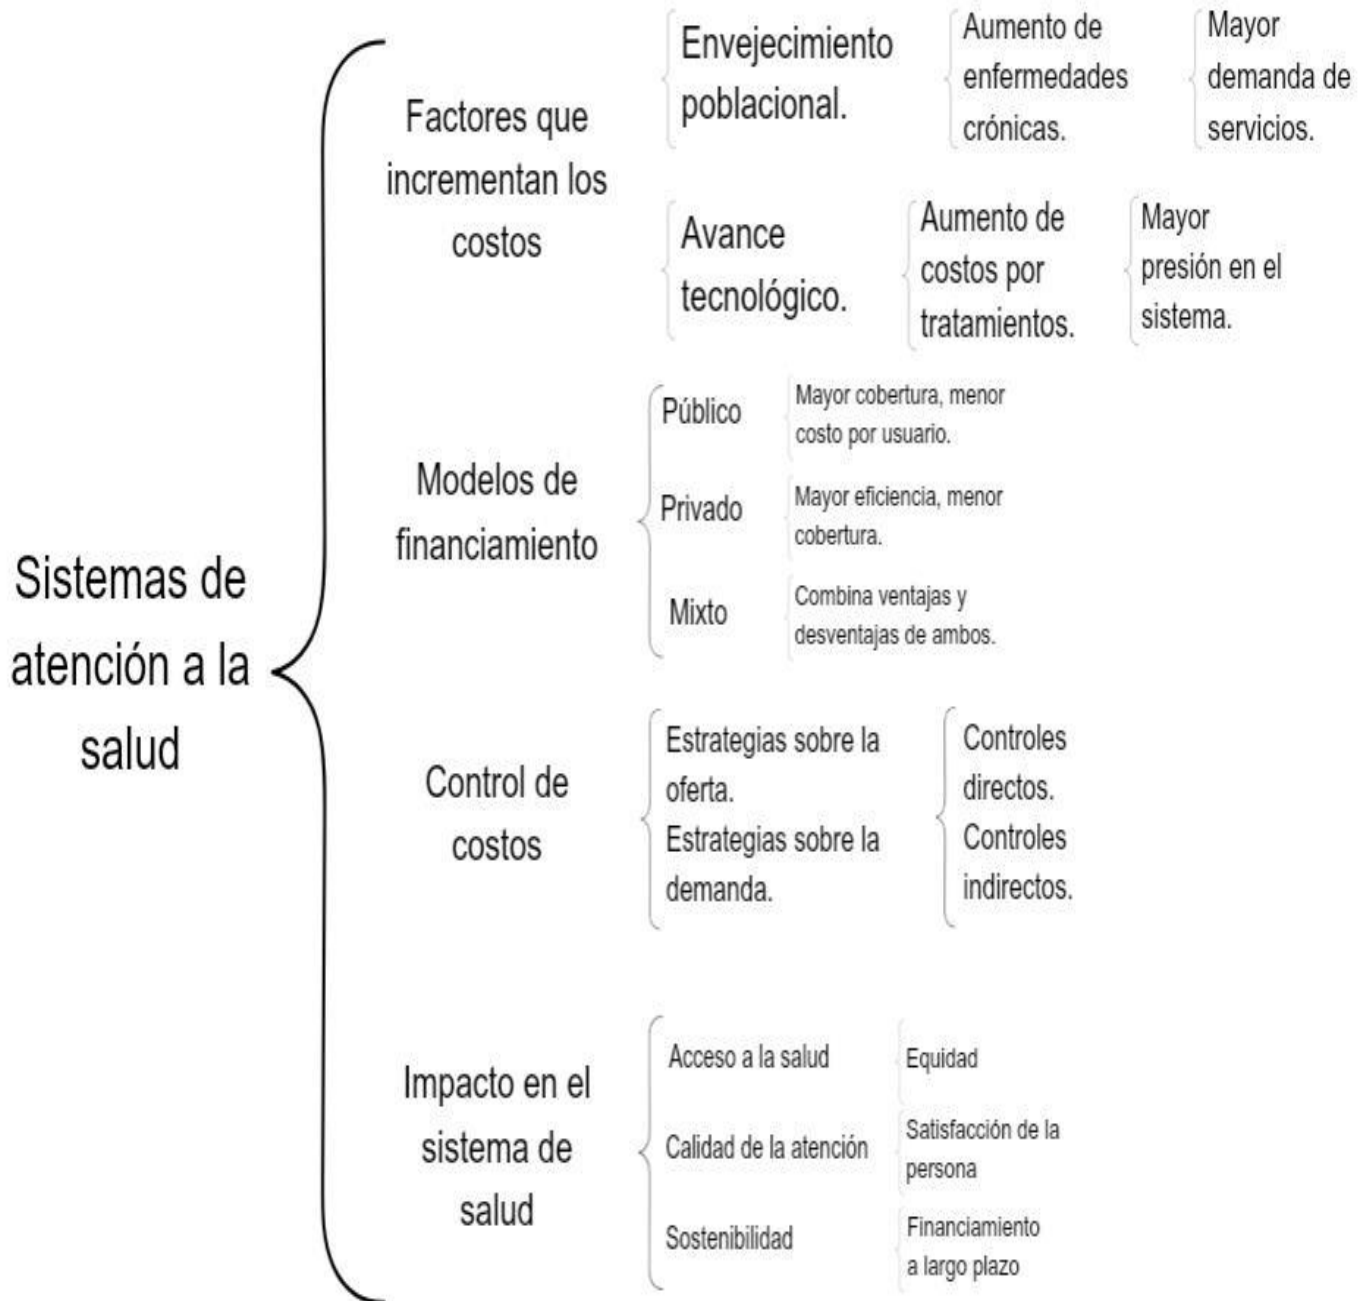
Sistemas de atención a la salud

Factores que incrementan los costos

Envejecimiento poblacional.

Aumento de enfermedades crónicas.

Mayor demanda de servicios.

Avance tecnológico.

Aumento de costos por tratamientos.

Mayor presión en el sistema.

Modelos de financiamiento

Público

Mayor cobertura, menor costo por usuario.

Privado

Mayor eficiencia, menor cobertura.

Mixto

Combina ventajas y desventajas de ambos.

Control de costos

Estrategias sobre la oferta.
Estrategias sobre la demanda.

Controles directos.
Controles indirectos.

Impacto en el sistema de salud

Acceso a la salud

Equidad

Calidad de la atención

Satisfacción de la persona

Sostenibilidad

Financiamiento a largo plazo